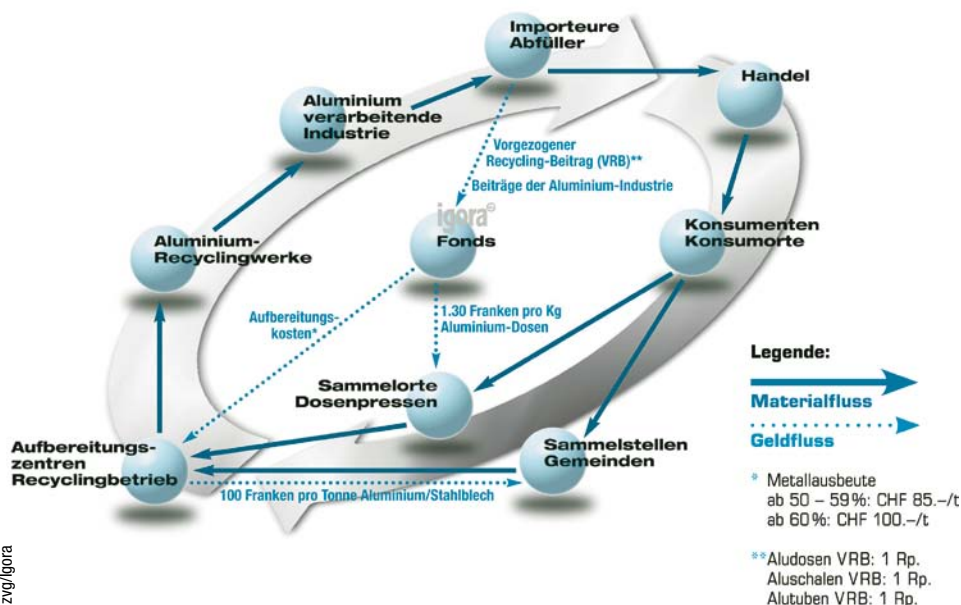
Importeure Abfüller

Handel

Aluminium verarbeitende Industrie

Vorgezogener Recycling-Beitrag (VRB)**

Beiträge der Aluminium-Industrie

igora®

Fonds

Aluminium-Recyclingwerke

Konsumenten Konsumorte

Aufbereitungskosten*

1.30 Franken pro Kg Aluminium-Dosen

Sammelorte Dosenpressen

Legende:

Materialfluss

Geldfluss

Aufbereitungszentren Recyclingbetrieb

Sammelstellen Gemeinden

100 Franken pro Tonne Aluminium/Stahlblech

* Metallausbeute
ab 50 – 59%: CHF 85.–/t
ab 60%: CHF 100.–/t

**Aludosen VRB: 1 Rp.
Aluschalen VRB: 1 Rp.
Alutuben VRB: 1 Rp.

zvg/igora